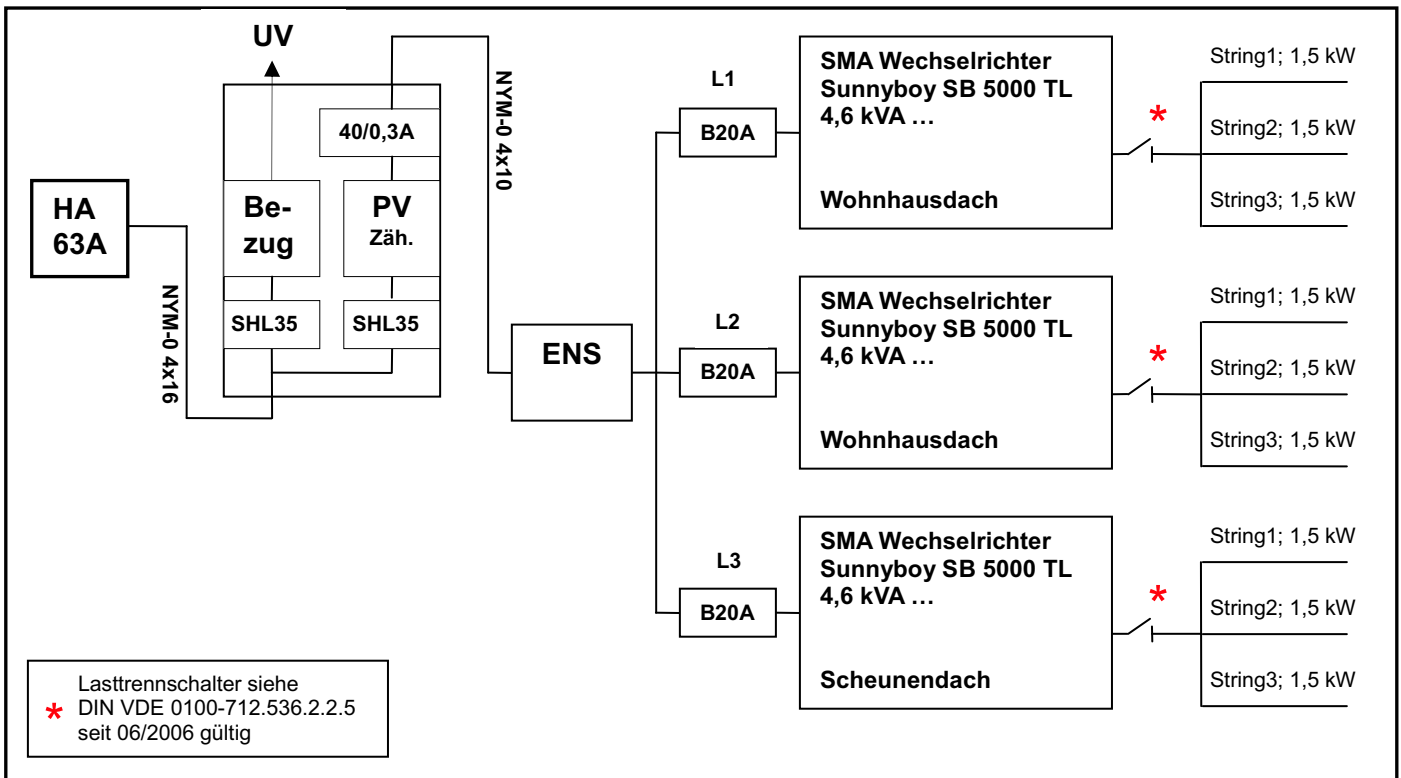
UV

40/0,3A

NYM-0 4x10

HA
63A

Be-
zug

PV
Zäh.

NYM-0 4x16

SHL35

SHL35

ENS

L1

B20A

SMA Wechselrichter
Sunnyboy SB 5000 TL
4,6 kVA …

Wohnhausdach

*

String1; 1,5 kW

String2; 1,5 kW

String3; 1,5 kW

L2

B20A

SMA Wechselrichter
Sunnyboy SB 5000 TL
4,6 kVA …

Wohnhausdach

*

String1; 1,5 kW

String2; 1,5 kW

String3; 1,5 kW

L3

B20A

SMA Wechselrichter
Sunnyboy SB 5000 TL
4,6 kVA …

Scheunendach

*

String1; 1,5 kW

String2; 1,5 kW

String3; 1,5 kW

* Lasttrennschalter siehe
DIN VDE 0100-712.536.2.2.5
seit 06/2006 gültig